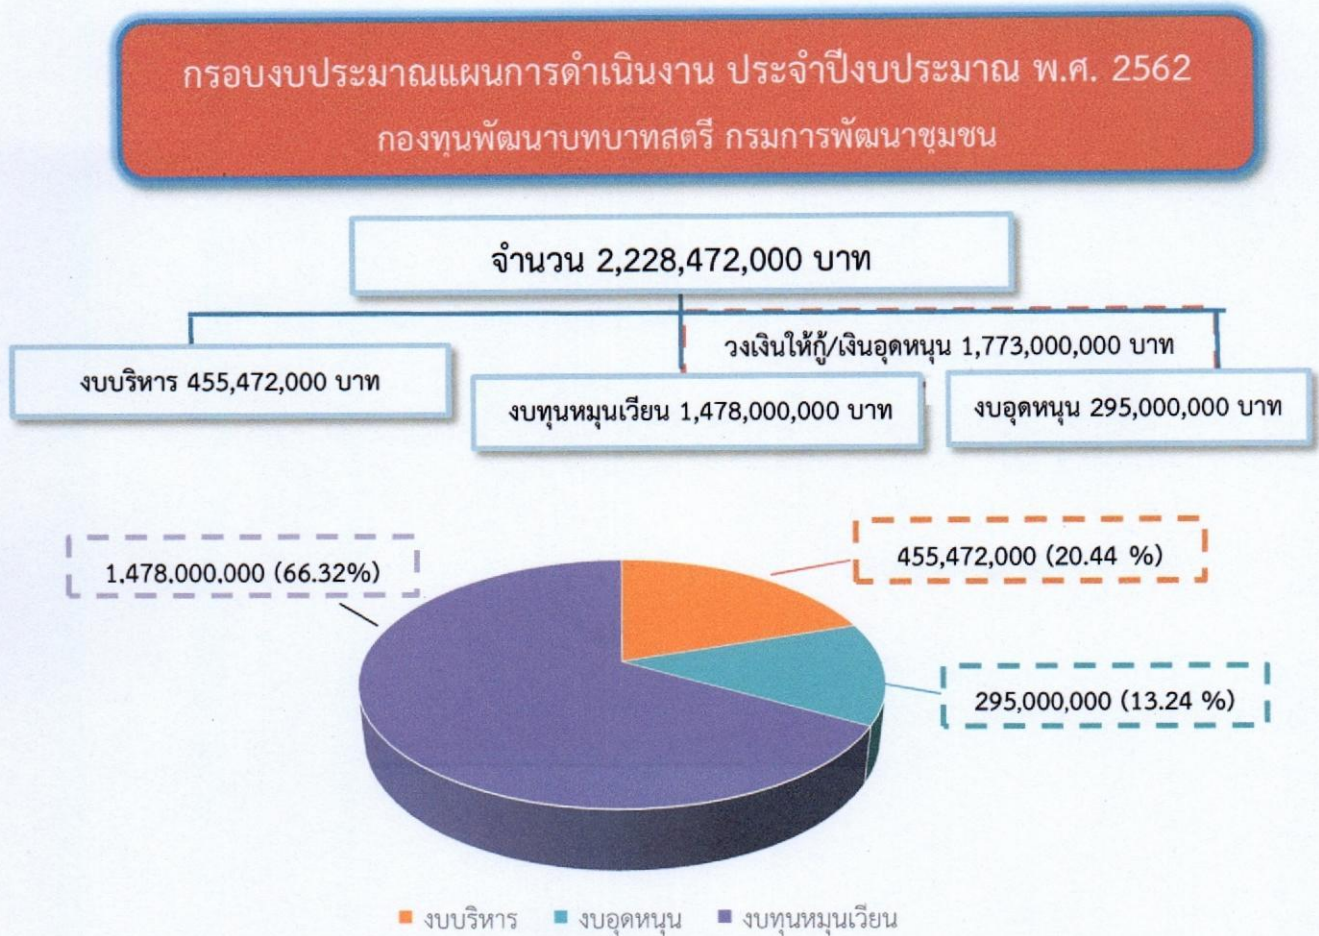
กรอบงบประมาณแผนการดำเนินงาน ประจำปีงบประมาณ พ.ศ. 2562
กองทุนพัฒนาบทบาทสตรี กรมการพัฒนาชุมชน

จำนวน 2,228,472,000 บาท

งบบริหาร 455,472,000 บาท

วงเงินให้กู้/เงินอุดหนุน 1,773,000,000 บาท

งบทุนหมุนเวียน 1,478,000,000 บาท

งบอุดหนุน 295,000,000 บาท

1,478,000,000 (66.32%)

455,472,000 (20.44 %)

295,000,000 (13.24 %)

งบบริหาร งบอุดหนุน งบทุนหมุนเวียน